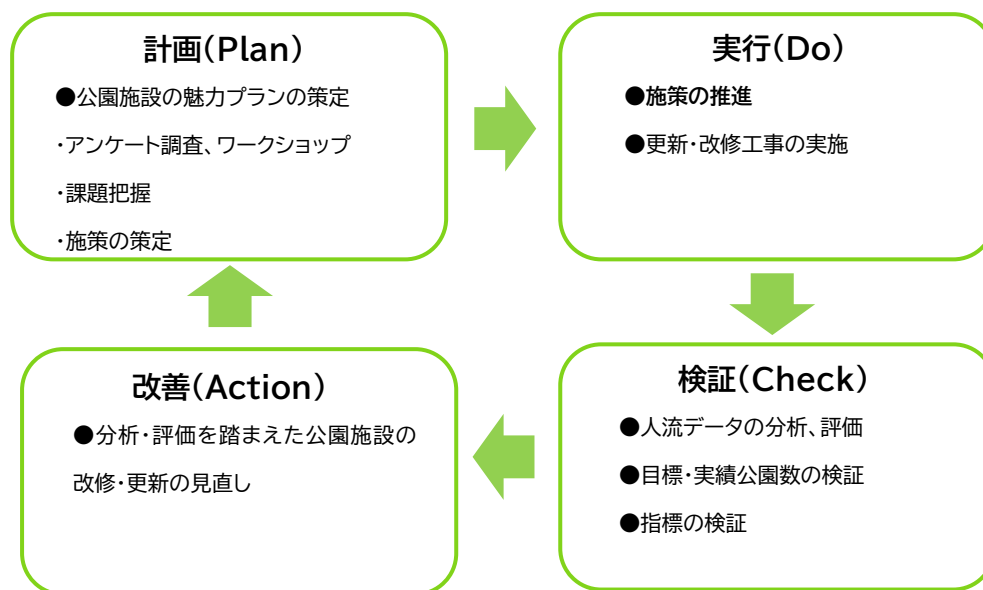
計画(Plan)

●公園施設の魅力プランの策定

・アンケート調査、ワークショップ

・課題把握

・施策の策定

実行(Do)

●施策の推進

●更新・改修工事の実施

検証(Check)

●人流データの分析、評価

●目標・実績公園数の検証

●指標の検証

改善(Action)

●分析・評価を踏まえた公園施設の改修・更新の見直し